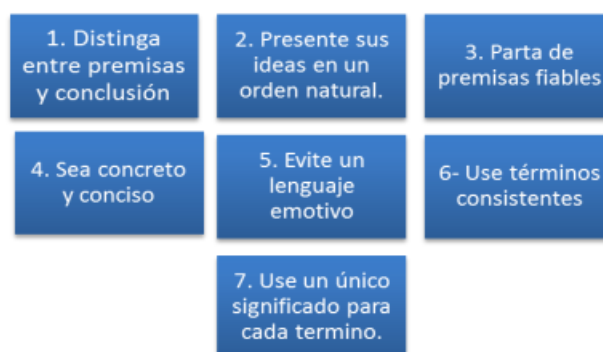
1. Distinga entre premisas y conclusión

2. Presente sus ideas en un orden natural.

3. Parta de premisas fiables

4. Sea concreto y conciso

5. Evite un lenguaje emotivo

6- Use términos consistentes

7. Use un único significado para cada termino.